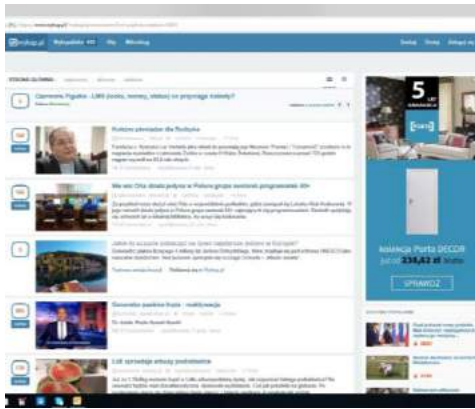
Wykop.pl

Wykopalisko

Mikroblog

STRONA GŁÓWNA

Ogromna Pigułka - LSD (świat, nowy, wielce) co przyniosą tedwerty?

Rodzinny wieczór dla Rodzynka

We wsi Ota stoją jedyne w Polsce grupy wsiowe programu 26+

Jakie to uczucie przebudzić się nowo narodzone dziecko w Europie?

Gosciedzio pawlinie fizyki - mobilizacja

Lidl sprzedaje arbuzy podrabiane

5

PORTA

Aranżacja Porta DECOR

238,62 zł

SPRAWDŹ